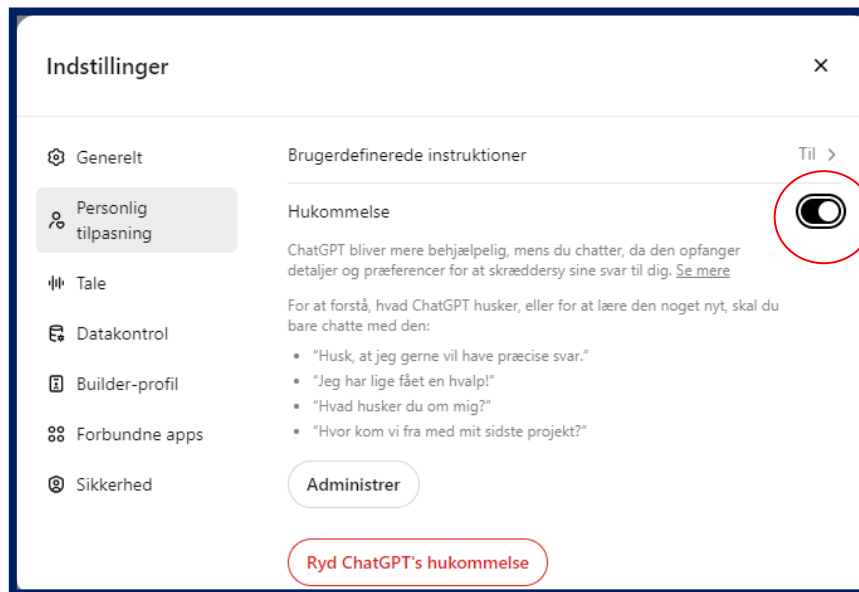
Indstillinger

×

Generelt

Personlig tilpasning

Tale

Datakontrol

Builder-profil

Forbundne apps

Sikkerhed

Brugerdefinerede instruktioner

Til >

Hukommelse

ChatGPT bliver mere behjælpelig, mens du chatter, da den opfanger detaljer og præferencer for at skræddersy sine svar til dig. Se mere

For at forstå, hvad ChatGPT husker, eller for at lære den noget nyt, skal du bare chatte med den:

- "Husk, at jeg gerne vil have præcise svar."
- "Jeg har lige fået en hvalp!"
- "Hvad husker du om mig?"
- "Hvor kom vi fra med mit sidste projekt?"

Administrer

Ryd ChatGPT's hukommelse